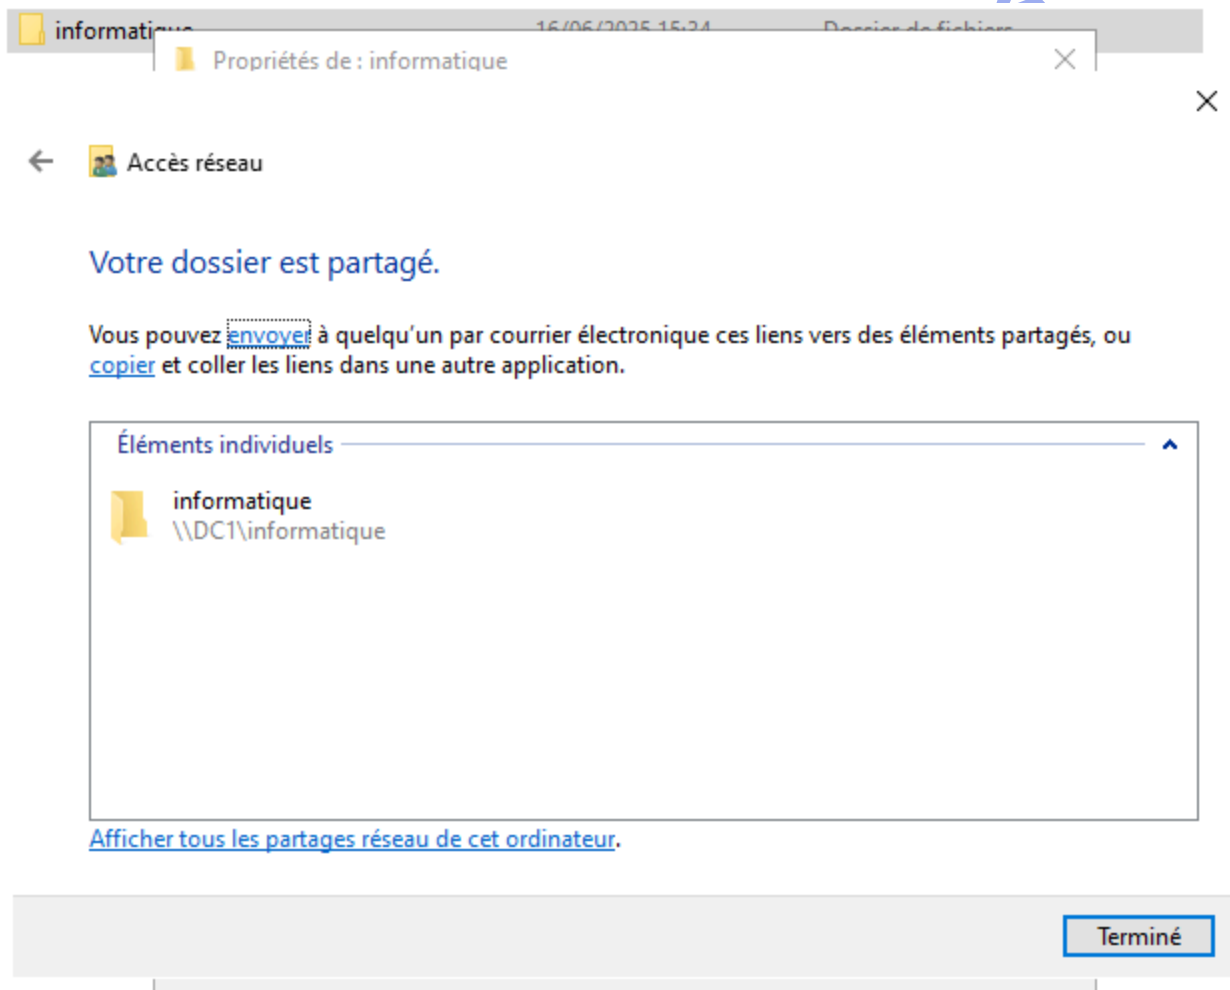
informati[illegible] 16/06/2025 15:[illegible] Dossier de fichiers

Propriétés de : informatique

Accès réseau

Votre dossier est partagé.

Vous pouvez envoyer à quelqu'un par courrier électronique ces liens vers des éléments partagés, ou copier et coller les liens dans une autre application.

Éléments individuels

informatique
\\DC1\informatique

Afficher tous les partages réseau de cet ordinateur.

Terminé